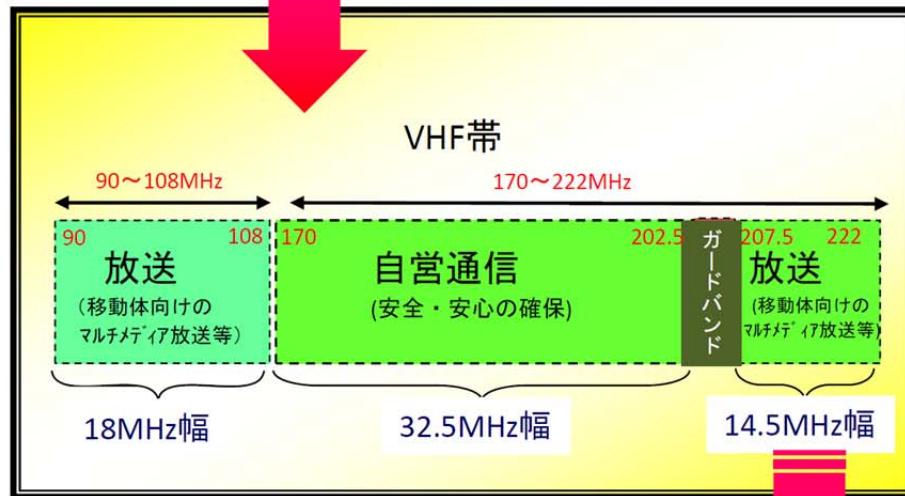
VHF帯

90～108MHz

170～222MHz

90

108

放送

(移動体向けの

マルチメディア放送等)

170

202.5

自営通信

(安全・安心の確保)

ガードバンド

207.5

222

放送

(移動体向けの

マルチメディア放送等)

18MHz幅

32.5MHz幅

14.5MHz幅